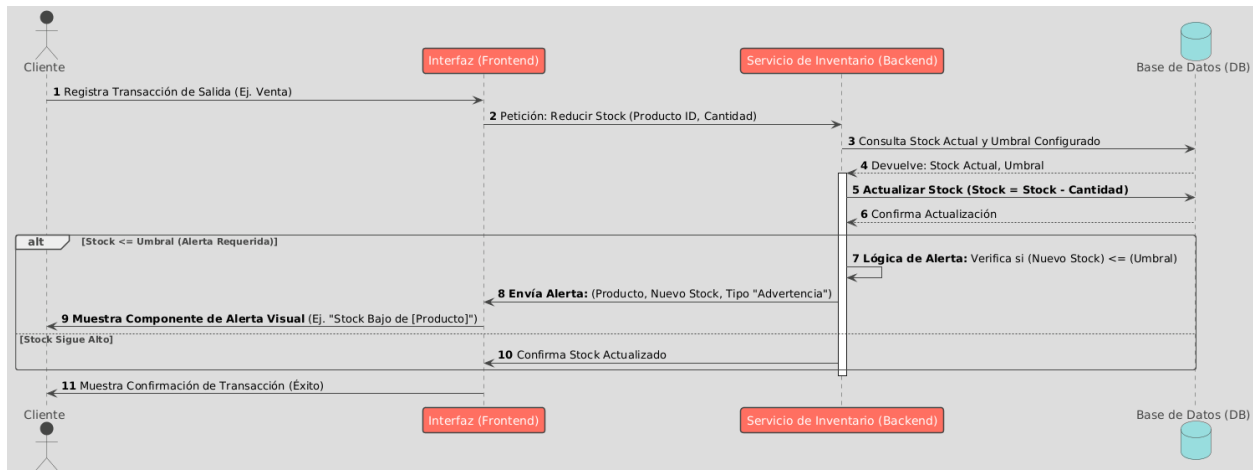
Cliente

Interfaz (Frontend)

Servicio de Inventario (Backend)

Base de Datos (DB)

1 Registra Transacción de Salida (Ej. Venta)

2 Petición: Reducir Stock (Producto ID, Cantidad)

3 Consulta Stock Actual y Umbral Configurado

4 Devuelve: Stock Actual, Umbral

5 **Actualizar Stock (Stock = Stock - Cantidad)**

6 Confirma Actualización

alt [Stock <= Umbral (Alerta Requerida)]

7 **Lógica de Alerta:** Verifica si (Nuevo Stock) <= (Umbral)

8 **Envía Alerta:** (Producto, Nuevo Stock, Tipo "Advertencia")

9 **Muestra Componente de Alerta Visual** (Ej. "Stock Bajo de [Producto]")

[Stock Sigue Alto]

10 Confirma Stock Actualizado

11 Muestra Confirmación de Transacción (Éxito)

Cliente

Interfaz (Frontend)

Servicio de Inventario (Backend)

Base de Datos (DB)